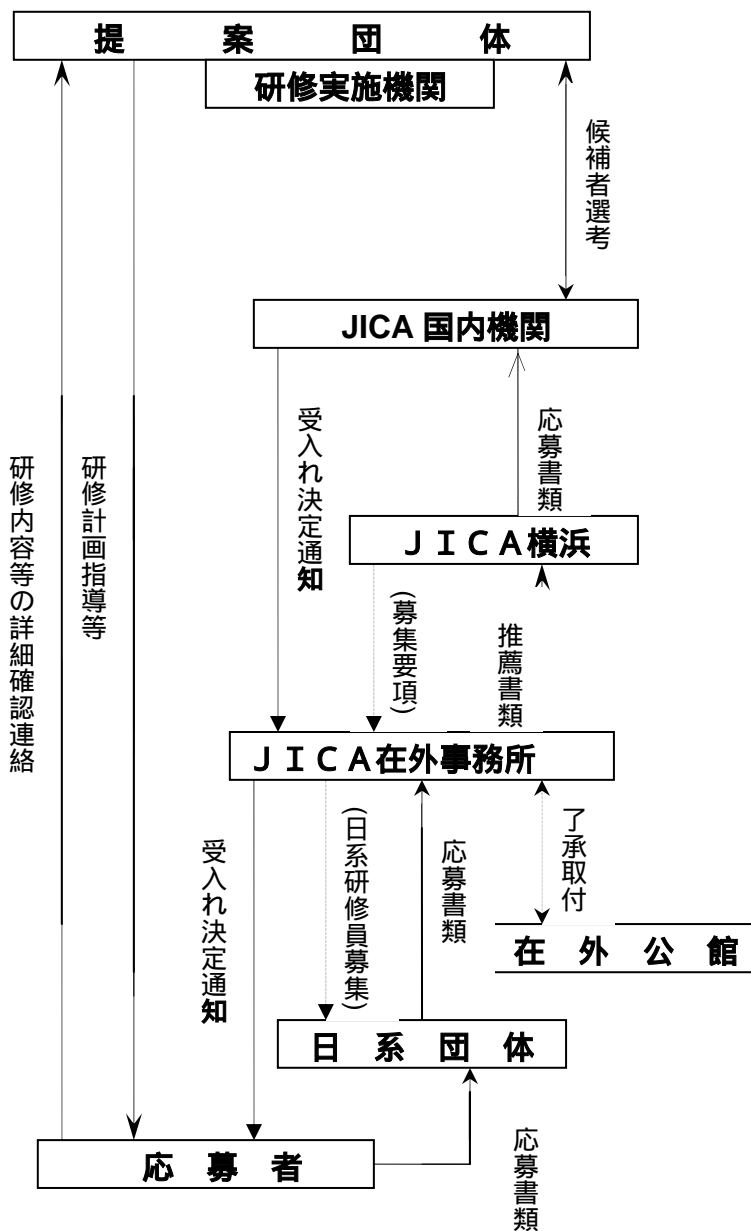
提　案　団　体

研修実施機関

候補者選考

JICA 国内機関

受入れ決定通知

応募書類

ＪＩＣＡ横浜

（募集要項）

推薦書類

研修内容等の詳細確認連絡

研修計画指導等

ＪＩＣＡ在外事務所

受入れ決定通知

（日系研修員募集）

応募書類

了承取付

在　外　公　館

日　系　団　体

応　募　者

応募書類